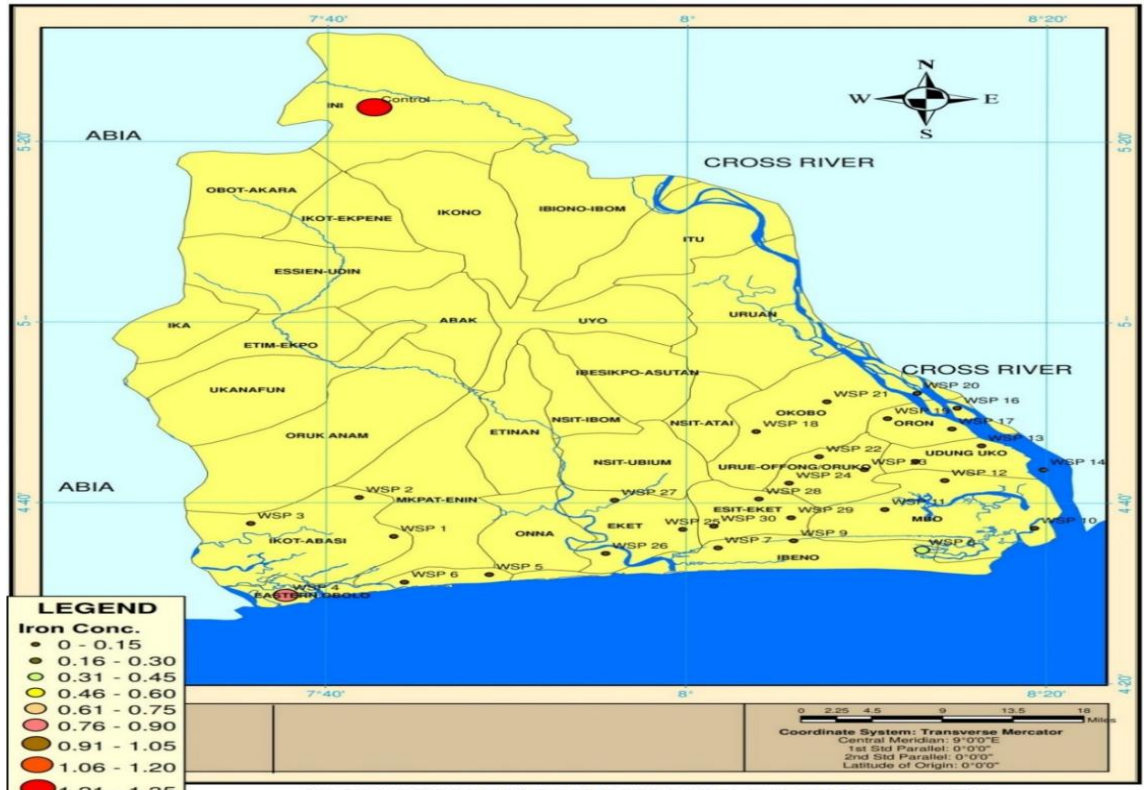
7°40'
8°
8°20'
5°20'
5°
4°40'
4°20'
5°20'
5°
4°40'
4°20'
N
W
E
S
ABIA
CROSS RIVER
CROSS RIVER
ABIA
INI
Control
OBOT-AKARA
IKOT-EKPENE
IKONO
IBIONO-IBOM
ITU
ESSIEN-UDIN
IKA
ABAK
UYO
URUAN
ETIM-EKPO
IBESIKPO-ASUTAN
UKANAFUN
ORUK ANAM
ETINAN
NSIT-IBOM
NSIT-ATAI
OKOBO
ORON
NSIT-UBIUM
URUE-OFFONG/ORUKO
UDUNG UKO
MKPAT-ENIN
ESIT-EKET
MBO
IKOT-ABASI
ONNA
EKET
IBENO
EASTERN OBOLO
WSP 20
WSP 21
WSP 16
WSP 19
WSP 17
WSP 18
WSP 13
WSP 22
WSP 23
WSP 14
WSP 24
WSP 12
WSP 28
WSP 27
WSP 2
WSP 29
WSP 11
WSP 3
WSP 30
WSP 25
WSP 10
WSP 1
WSP 9
WSP 7
WSP 8
WSP 26
WSP 5
WSP 6
WSP 4
LEGEND
Iron Conc.
0 - 0.15
0.16 - 0.30
0.31 - 0.45
0.46 - 0.60
0.61 - 0.75
0.76 - 0.90
0.91 - 1.05
1.06 - 1.20
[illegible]
7°40'
8°
8°20'
0 2.25 4.5 9 13.5 18 Miles
Coordinate System: Transverse Mercator
Central Meridian: 9°0'0"E
1st Std Parallel: 0°0'0"
2nd Std Parallel: 0°0'0"
Latitude of Origin: 0°0'0"